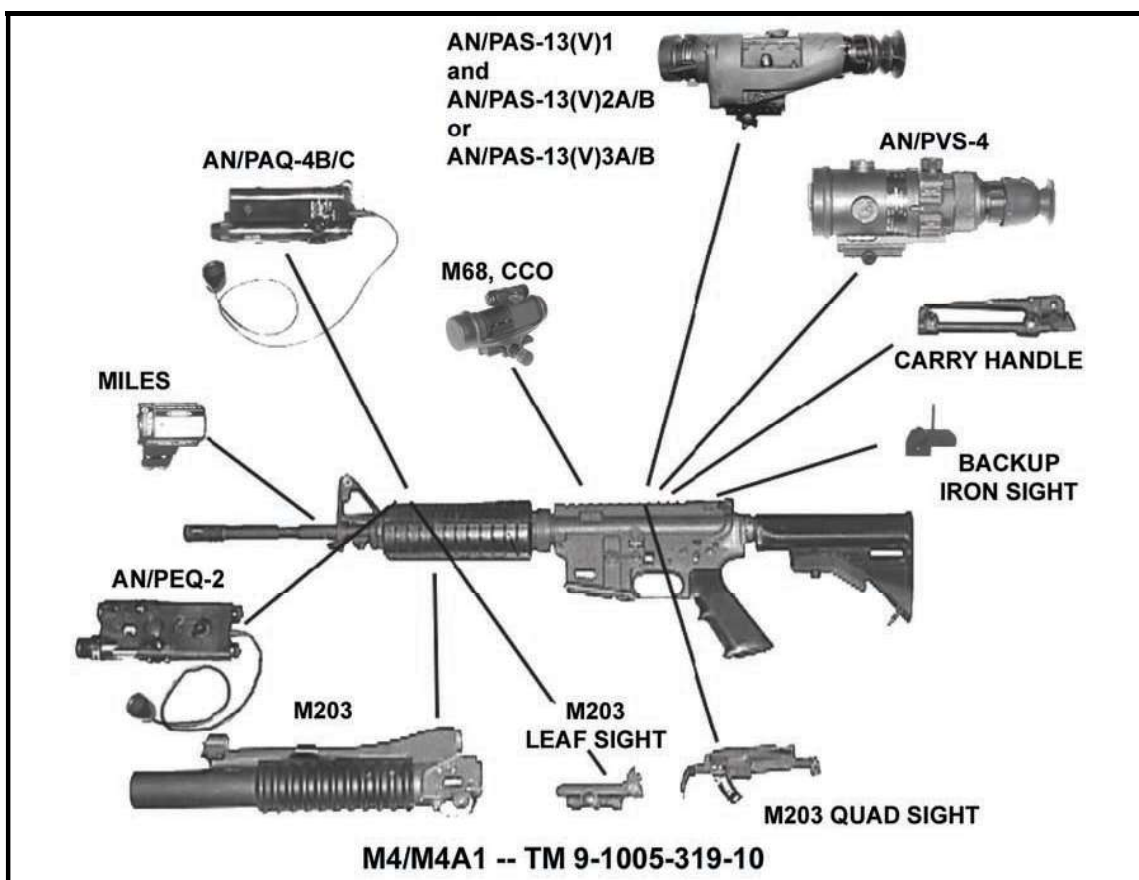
AN/PAS-13(V)1
and
AN/PAS-13(V)2A/B
or
AN/PAS-13(V)3A/B

AN/PVS-4

AN/PAQ-4B/C

M68, CCO

CARRY HANDLE

MILES

BACKUP
IRON SIGHT

AN/PEQ-2

M203

M203
LEAF SIGHT

M203 QUAD SIGHT

M4/M4A1 -- TM 9-1005-319-10